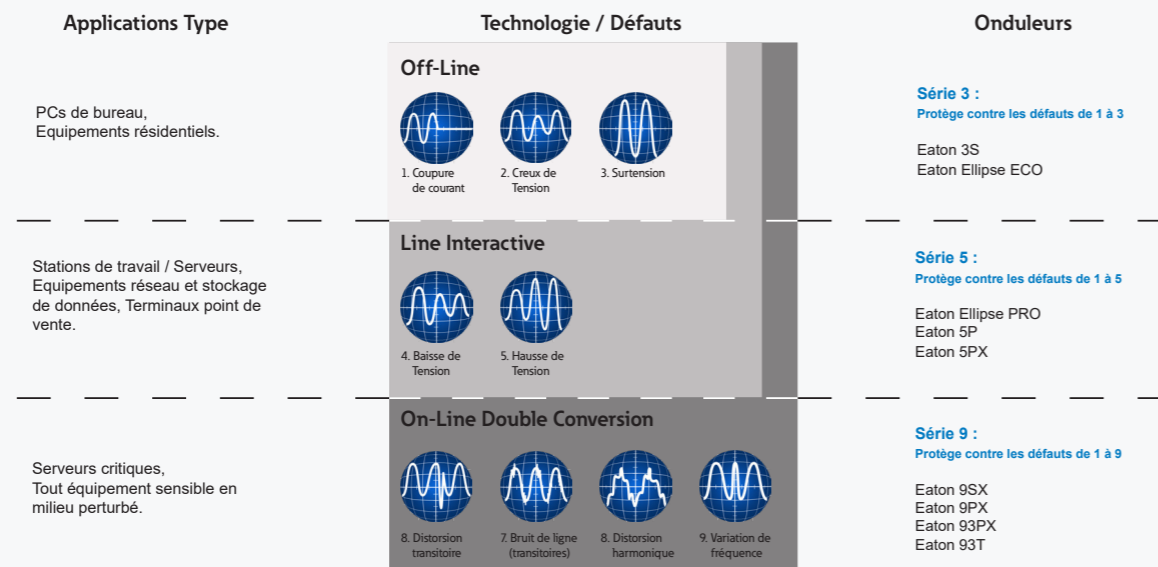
Applications Type

Technologie / Défauts

Onduleurs

PCs de bureau,
Equipements résidentiels.

Off-Line

1. Coupure de courant

2. Creux de Tension

3. Surtension

Série 3 :
Protège contre les défauts de 1 à 3

Eaton 3S
Eaton Ellipse ECO

Stations de travail / Serveurs, Equipements réseau et stockage de données, Terminaux point de vente.

Line Interactive

4. Baisse de Tension

5. Hausse de Tension

Série 5 :
Protège contre les défauts de 1 à 5

Eaton Ellipse PRO
Eaton 5P
Eaton 5PX

Serveurs critiques,
Tout équipement sensible en milieu perturbé.

On-Line Double Conversion

8. Distorsion transitoire

7. Bruit de ligne (transitoires)

8. Distorsion harmonique

9. Variation de fréquence

Série 9 :
Protège contre les défauts de 1 à 9

Eaton 9SX
Eaton 9PX
Eaton 93PX
Eaton 93T